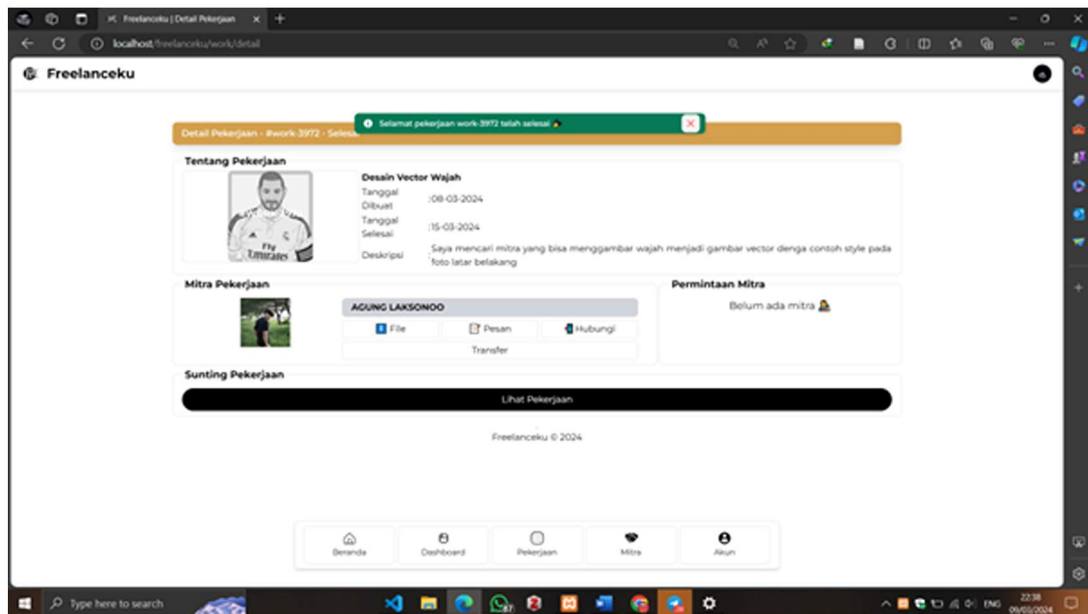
Freelanceku | Detail Pekerjaan

localhost/freelanceku/work/detail

Freelanceku

Selamat pekerjaan work-3972 telah selesai

Detail Pekerjaan - #work-3972 - Selesai

Tentang Pekerjaan

Fly Emirates

Desain Vector Wajah

| | |
|---|---|
| Tanggal Dibuat | :08-03-2024 |
| Tanggal Selesai | :15-03-2024 |
| Deskripsi | Saya mencari mitra yang bisa menggambar wajah menjadi gambar vector denga contoh style pada foto latar belakang |

Mitra Pekerjaan

AGUNG LAKSONOO

File

Pesan

Hubungi

Transfer

Permintaan Mitra

Belum ada mitra

Sunting Pekerjaan

Lihat Pekerjaan

Freelanceku © 2024

Beranda

Dashboard

Pekerjaan

Mitra

Akun

Type here to search

ENG

22:38

09/03/2024